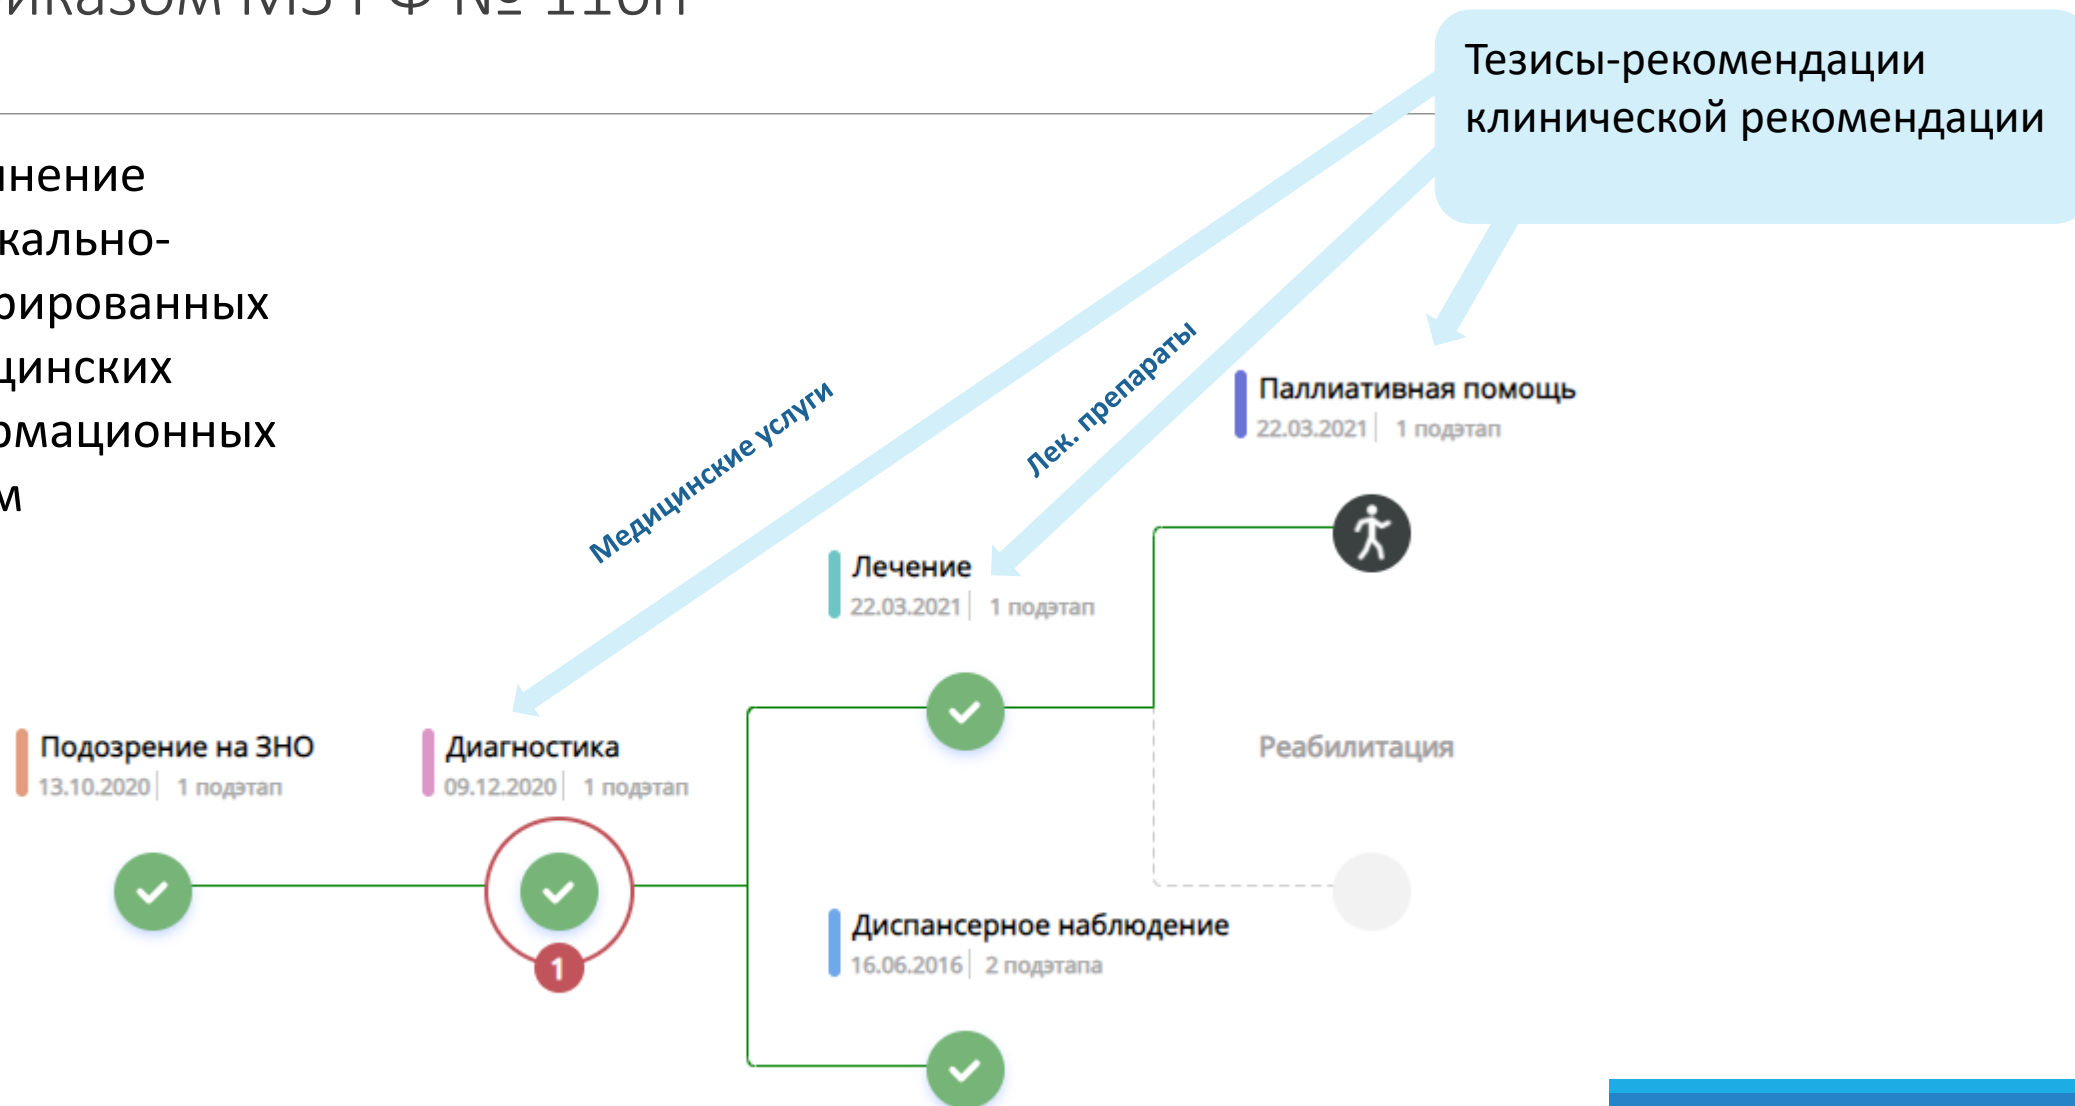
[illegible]иказом МЗ РФ № 116н

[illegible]нение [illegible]кально- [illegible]рированных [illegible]цинских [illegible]омационных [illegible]м

Тезисы-рекомендации клинической рекомендации

Медицинские услуги

Лек. препараты

Паллиативная помощь
22.03.2021 | 1 подэтап

Лечение
22.03.2021 | 1 подэтап

Реабилитация

Подозрение на ЗНО
13.10.2020 | 1 подэтап

Диагностика
09.12.2020 | 1 подэтап

1

Диспансерное наблюдение
16.06.2016 | 2 подэтапа